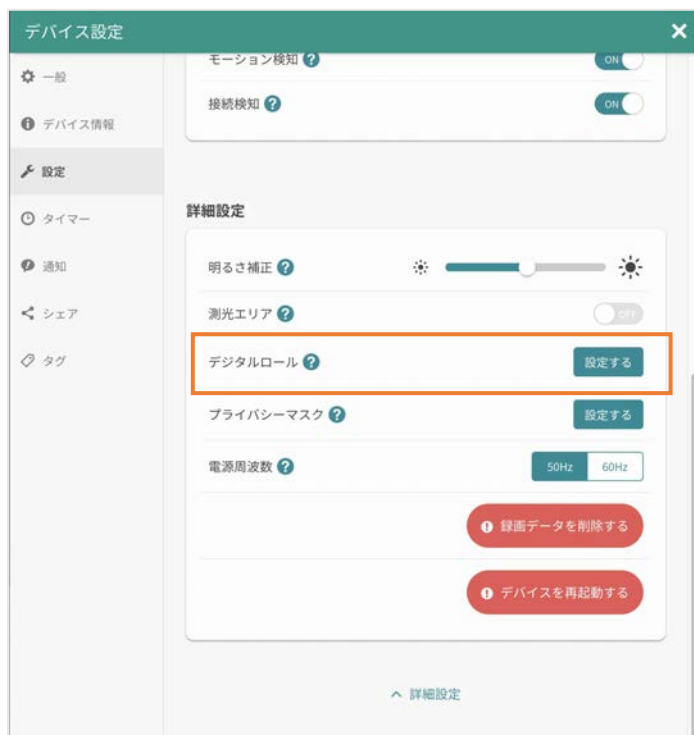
デバイス設定
×

一般
デバイス情報
設定
タイマー
通知
シェア
タグ

モーション検知 ? ON
接続検知 ? ON

詳細設定

明るさ補正 ?
測光エリア ? OFF
デジタルロール ? 設定する
プライバシーマスク ? 設定する
電源周波数 ? 50Hz 60Hz
録画データを削除する
デバイスを再起動する

^ 詳細設定